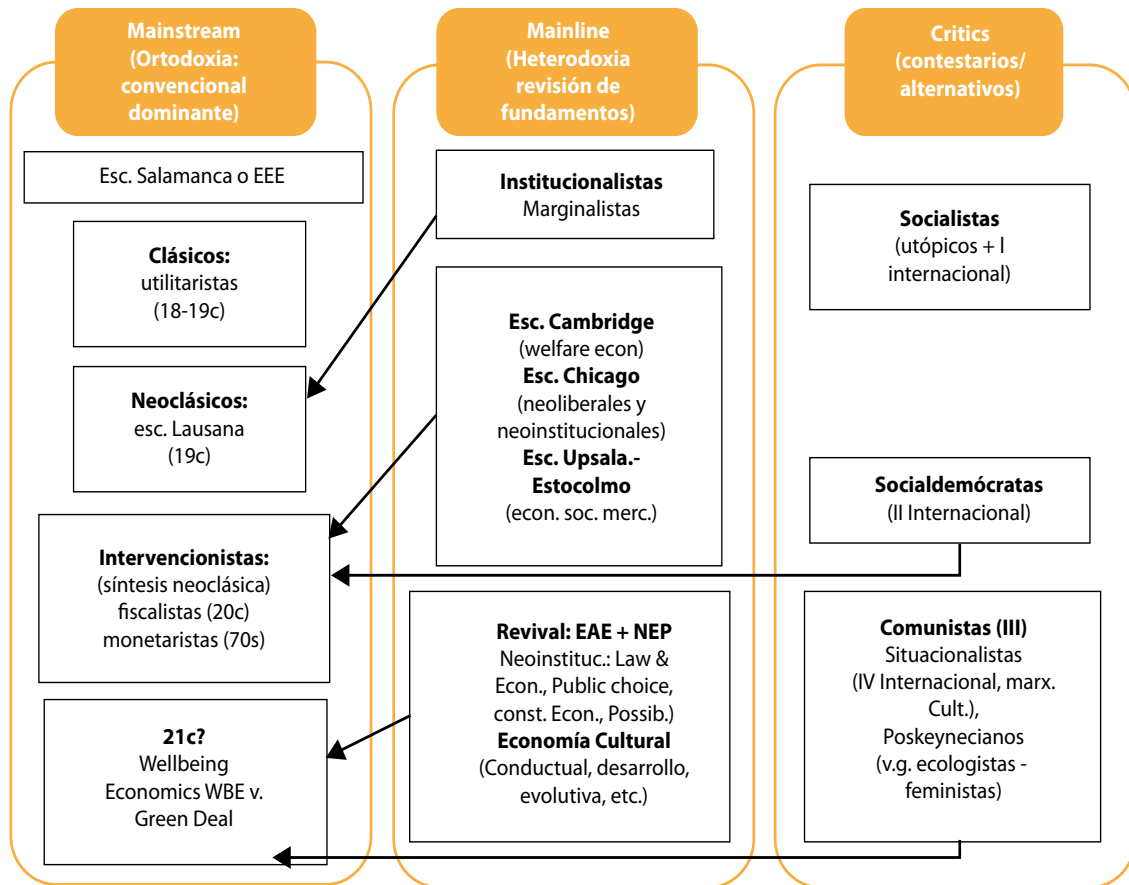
Mainstream (Ortodoxia: convencional dominante)

Esc. Salamanca o EEE

**Clásicos:** utilitaristas (18-19c)

**Neoclásicos:** esc. Lausana (19c)

**Intervencionistas:** (síntesis neoclásica) fiscalistas (20c) monetaristas (70s)

**21c?** Wellbeing Economics WBE v. Green Deal

Mainline (Heterodoxia revisión de fundamentos)

**Institucionalistas** Marginalistas

**Esc. Cambridge** (welfare econ) **Esc. Chicago** (neoliberales y neoinstitucionales) **Esc. Upsala.- Estocolmo** (econ. soc. merc.)

**Revival: EAE + NEP** Neoinstituc.: Law & Econ., Public choice, const. Econ., Possib.) **Economía Cultural** (Conductual, desarrollo, evolutiva, etc.)

Critics (contestarios/ alternativos)

**Socialistas** (utópicos + I internacional)

**Socialdemócratas** (II Internacional)

**Comunistas (III)** Situacionalistas (IV Internacional, marx. Cult.), Poskeynecianos (v.g. ecologistas - feministas)